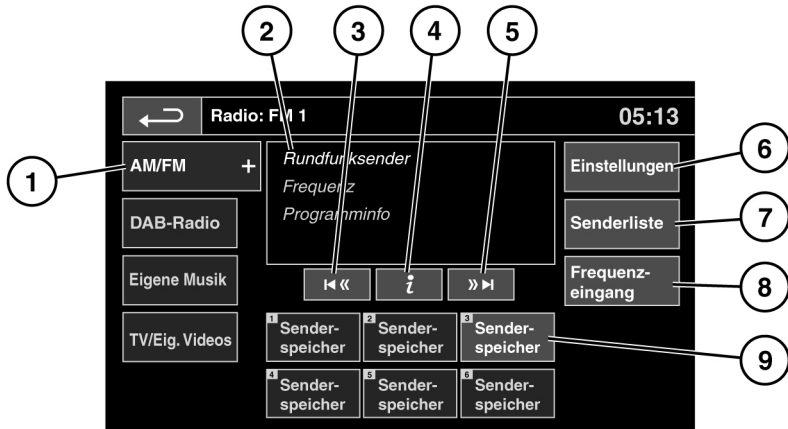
2
3
4
5

Radio: FM 1
05:13

1
AM/FM +

Rundfunksender
Frequenz
Programminfo

Einstellungen
6

DAB-Radio

Senderliste
7

Eigene Musik

I◀ «
i
» ▶I

Frequenz-eingang
8

TV/Eig. Videos

1 Sender-speicher
2 Sender-speicher
3 Sender-speicher
9

4 Sender-speicher
5 Sender-speicher
6 Sender-speicher